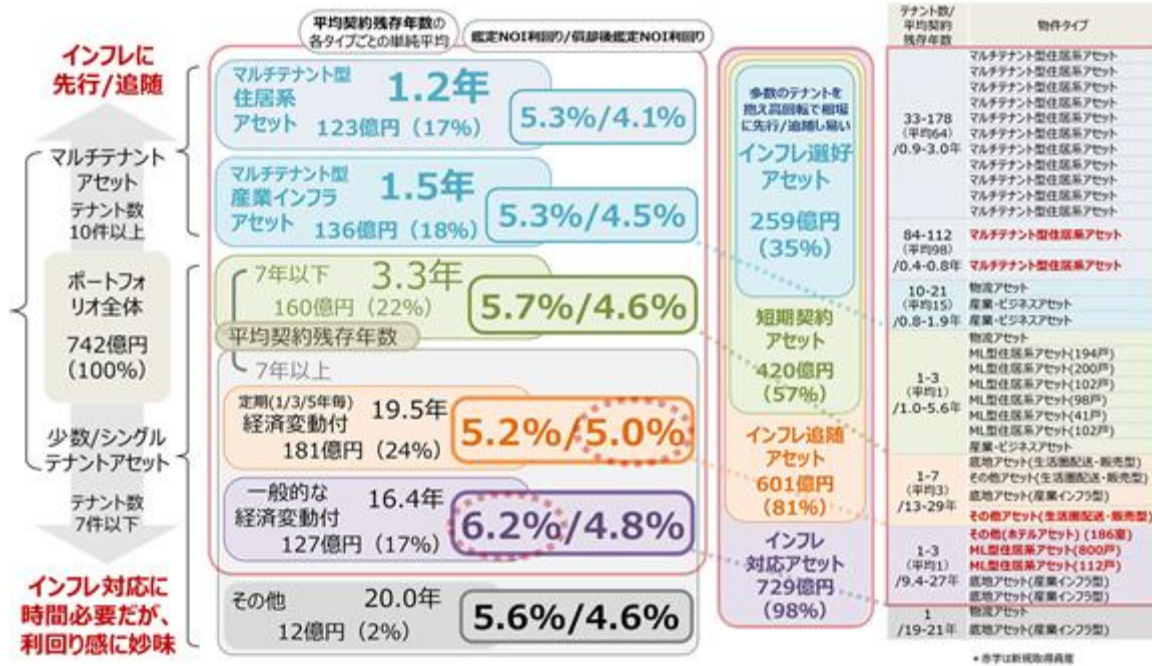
平均契約残存年数の各タイプごとの単純平均

鑑定NOI利回り/償却後鑑定NOI利回り

インフレに先行/追随

マルチテナントアセット
テナント数10件以上

ポートフォリオ全体
742億円
(100%)

少数/シングルテナントアセット
テナント数7件以下

インフレ対応に時間必要だが、利回り感に妙味

マルチテナント型住居系アセット 1.2年 123億円 (17%) 5.3%/4.1%

マルチテナント型産業インフラアセット 1.5年 136億円 (18%) 5.3%/4.5%

7年以下 3.3年 160億円 (22%) 5.7%/4.6%

平均契約残存年数

7年以上

定期(1/3/5年毎)経済変動付 19.5年 181億円 (24%) 5.2%/5.0%

一般的な経済変動付 16.4年 127億円 (17%) 6.2%/4.8%

その他 20.0年 12億円 (2%) 5.6%/4.6%

多数のテナントを抱え高回転で相場に先行/追随し易い
インフレ選好アセット
259億円
(35%)

短期契約アセット
420億円
(57%)

インフレ追随アセット
601億円
(81%)

インフレ対応アセット
729億円
(98%)

| テナント数/平均契約残存年数 | 物件タイプ |
|---|---|
| 33-178 (平均64) /0.9-3.0年 | マルチテナント型住居系アセット<br>マルチテナント型住居系アセット<br>マルチテナント型住居系アセット<br>マルチテナント型住居系アセット<br>マルチテナント型住居系アセット<br>マルチテナント型住居系アセット<br>マルチテナント型住居系アセット<br>マルチテナント型住居系アセット<br>マルチテナント型住居系アセット<br>マルチテナント型住居系アセット<br>マルチテナント型住居系アセット<br>マルチテナント型住居系アセット |
| 84-112 (平均98) /0.4-0.8年 | マルチテナント型住居系アセット<br>マルチテナント型住居系アセット |
| 10-21 (平均15) /0.8-1.9年 | 物流アセット<br>産業・ビジネスアセット<br>産業・ビジネスアセット |
| 1-3 (平均1) /1.0-5.6年 | 物流アセット<br>ML型住居系アセット(194戸)<br>ML型住居系アセット(200戸)<br>ML型住居系アセット(102戸)<br>ML型住居系アセット(98戸)<br>ML型住居系アセット(41戸)<br>ML型住居系アセット(102戸)<br>産業・ビジネスアセット |
| 1-7 (平均3) /13-29年 | 底地アセット(生活圏配送・販売型)<br>その他アセット(生活圏配送・販売型)<br>底地アセット(産業インフラ型)<br>その他アセット(生活圏配送・販売型) |
| 1-3 (平均1) /9.4-27年 | その他(ホテルアセット) (186室)<br>ML型住居系アセット(800戸)<br>ML型住居系アセット(112戸)<br>底地アセット(産業インフラ型)<br>底地アセット(産業インフラ型) |
| 1 /19-21年 | 物流アセット<br>底地アセット(産業インフラ型) |

＊赤字は新規取得資産